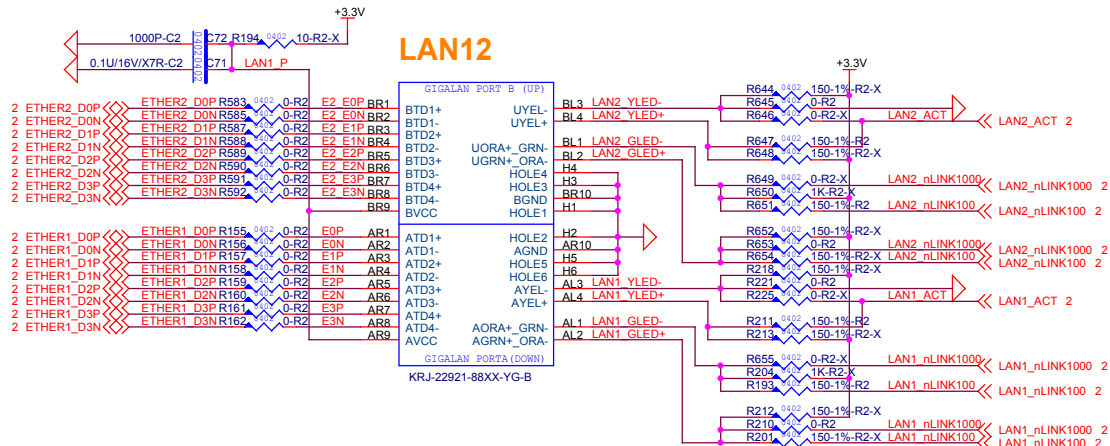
+3.3V
1000P-C2
C72
R194
0402
10-R2-X
0402
0402
0.1U/16V/X7R-C2
C71
LAN1_P
LAN12
GIGALAN PORT B (UP)
+3.3V
2 ETHER2_D0P
ETHER2_D0P
R583
0402
0-R2
E2_E0P
BR1
BTD1+
UYEL-
BL3
LAN2_YLED-
R644
0402
150-1%-R2-X
2 ETHER2_D0N
ETHER2_D0N
R585
0402
0-R2
E2_E0N
BR2
BTD1-
UYEL+
BL4
LAN2_YLED+
R645
0402
0-R2
2 ETHER2_D1P
ETHER2_D1P
R587
0402
0-R2
E2_E1P
BR3
BTD2+
R646
0402
0-R2-X
LAN2_ACT
LAN2_ACT 2
2 ETHER2_D1N
ETHER2_D1N
R588
0402
0-R2
E2_E1N
BR4
BTD2-
UORA+_GRN-
BL1
LAN2_GLED-
R647
0402
150-1%-R2
2 ETHER2_D2P
ETHER2_D2P
R589
0402
0-R2
E2_E2P
BR5
BTD3+
UGRN+_ORA-
BL2
LAN2_GLED+
R648
0402
150-1%-R2-X
2 ETHER2_D2N
ETHER2_D2N
R590
0402
0-R2
E2_E2N
BR6
BTD3-
HOLE4
H4
2 ETHER2_D3P
ETHER2_D3P
R591
0402
0-R2
E2_E3P
BR7
BTD4+
HOLE3
H3
R649
0402
0-R2-X
LAN2_nLINK1000
2 ETHER2_D3N
ETHER2_D3N
R592
0402
0-R2
E2_E3N
BR8
BTD4-
BGND
BR10
R650
0402
1K-R2-X
LAN2_nLINK1000 2
BR9
BVCC
HOLE1
H1
R651
0402
150-1%-R2
LAN2_nLINK100
LAN2_nLINK100 2
2 ETHER1_D0P
ETHER1_D0P
R155
0402
0-R2
E0P
AR1
ATD1+
HOLE2
H2
R652
0402
150-1%-R2-X
2 ETHER1_D0N
ETHER1_D0N
R156
0402
0-R2
E0N
AR2
ATD1-
AGND
AR10
R653
0402
0-R2
LAN2_nLINK1000
LAN2_nLINK1000 2
2 ETHER1_D1P
ETHER1_D1P
R157
0402
0-R2
E1P
AR3
ATD2+
HOLE5
H5
R654
0402
150-1%-R2-X
LAN2_nLINK100
LAN2_nLINK100 2
2 ETHER1_D1N
ETHER1_D1N
R158
0402
0-R2
E1N
AR4
ATD2-
HOLE6
H6
R218
0402
150-1%-R2-X
2 ETHER1_D2P
ETHER1_D2P
R159
0402
0-R2
E2P
AR5
ATD3+
AYEL-
AL3
LAN1_YLED-
R221
0402
0-R2
2 ETHER1_D2N
ETHER1_D2N
R160
0402
0-R2
E2N
AR6
ATD3-
AYEL+
AL4
LAN1_YLED+
R225
0402
0-R2-X
LAN1_ACT
LAN1_ACT 2
2 ETHER1_D3P
ETHER1_D3P
R161
0402
0-R2
E3P
AR7
ATD4+
2 ETHER1_D3N
ETHER1_D3N
R162
0402
0-R2
E3N
AR8
ATD4-
AORA+_GRN-
AL1
LAN1_GLED-
R211
0402
150-1%-R2
AR9
AVCC
AGRN+_ORA-
AL2
LAN1_GLED+
R213
0402
150-1%-R2-X
GIGALAN PORTA(DOWN)
KRJ-22921-88XX-YG-B
R655
0402
0-R2-X
LAN1_nLINK1000
LAN1_nLINK1000 2
R204
0402
1K-R2-X
R193
0402
150-1%-R2
LAN1_nLINK100
LAN1_nLINK100 2
R212
0402
150-1%-R2-X
R210
0402
0-R2
LAN1_nLINK1000
LAN1_nLINK1000 2
R201
0402
150-1%-R2-X
LAN1_nLINK100
LAN1_nLINK100 2